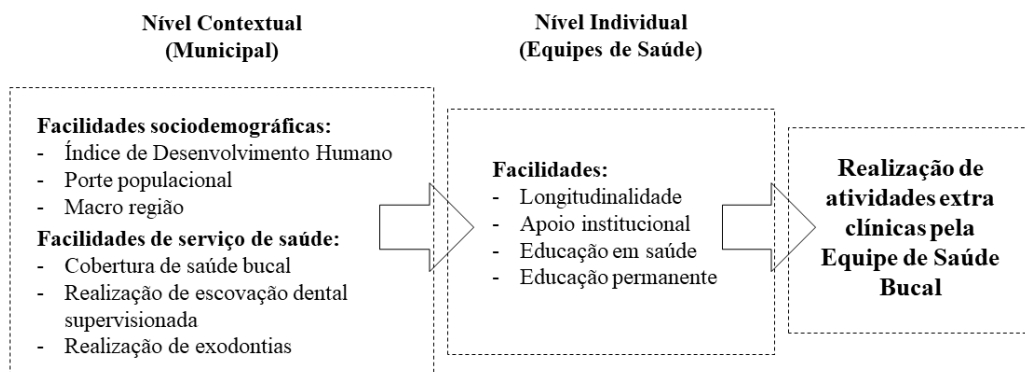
Nível Contextual
(Municipal)

Nível Individual
(Equipes de Saúde)

Facilidades sociodemográficas:
- Índice de Desenvolvimento Humano
- Porte populacional
- Macro região
Facilidades de serviço de saúde:
- Cobertura de saúde bucal
- Realização de escovação dental supervisionada
- Realização de exodontias

Facilidades:
- Longitudinalidade
- Apoio institucional
- Educação em saúde
- Educação permanente

Realização de atividades extra clínicas pela Equipe de Saúde Bucal